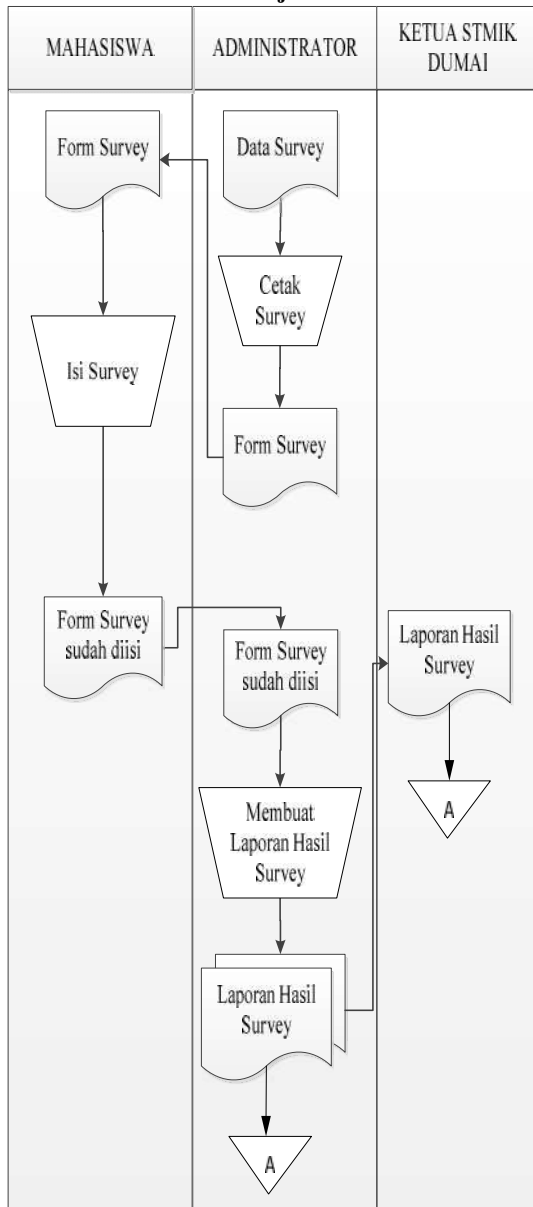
MAHASISWA

ADMINISTRATOR

KETUA STMIK DUMAI

Form Survey

Data Survey

Cetak Survey

Isi Survey

Form Survey

Form Survey sudah diisi

Form Survey sudah diisi

Laporan Hasil Survey

A

Membuat Laporan Hasil Survey

Laporan Hasil Survey

A